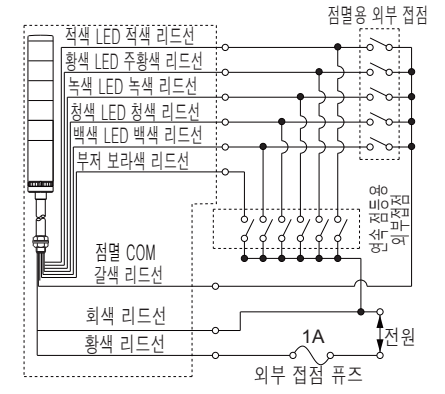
점멸용 외부 접점

적색 LED 적색 리드선

황색 LED 주황색 리드선

녹색 LED 녹색 리드선

청색 LED 청색 리드선

백색 LED 백색 리드선

부저 보라색 리드선

연속 점등용 외부접점

점멸 COM 갈색 리드선

회색 리드선

황색 리드선

1A

전원

외부 접점 퓨즈